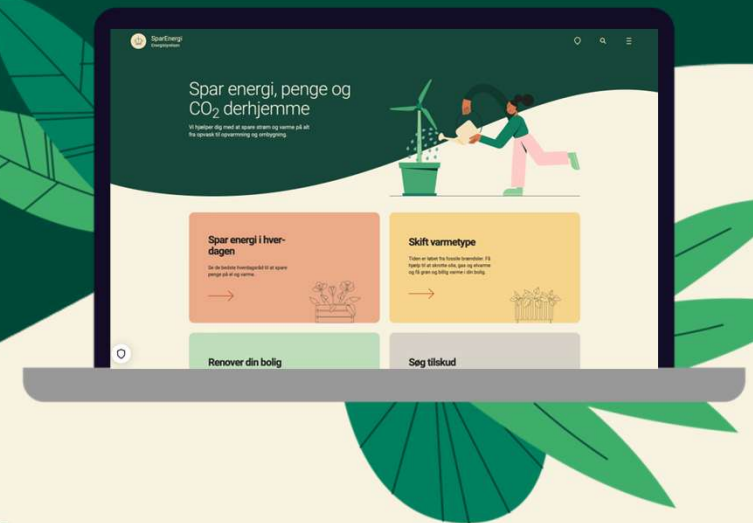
SparEnergi
Energistyrelsen

Spar energi, penge og $CO_2$ derhjemme

Vi hjælper dig med at spare strøm og varme på alt fra opvask til opvarmning og ombygning.

Spar energi i hverdagen

Se de bedste hverdagsråd til at spare penge på el og varme.

Skift varmetype

Tiden er løbet fra fossile brændsler. Få hjælp til at skrotte olie, gas og elvarme og få grøn og billig varme i din bolig.

Renover din bolig

Søg tilskud